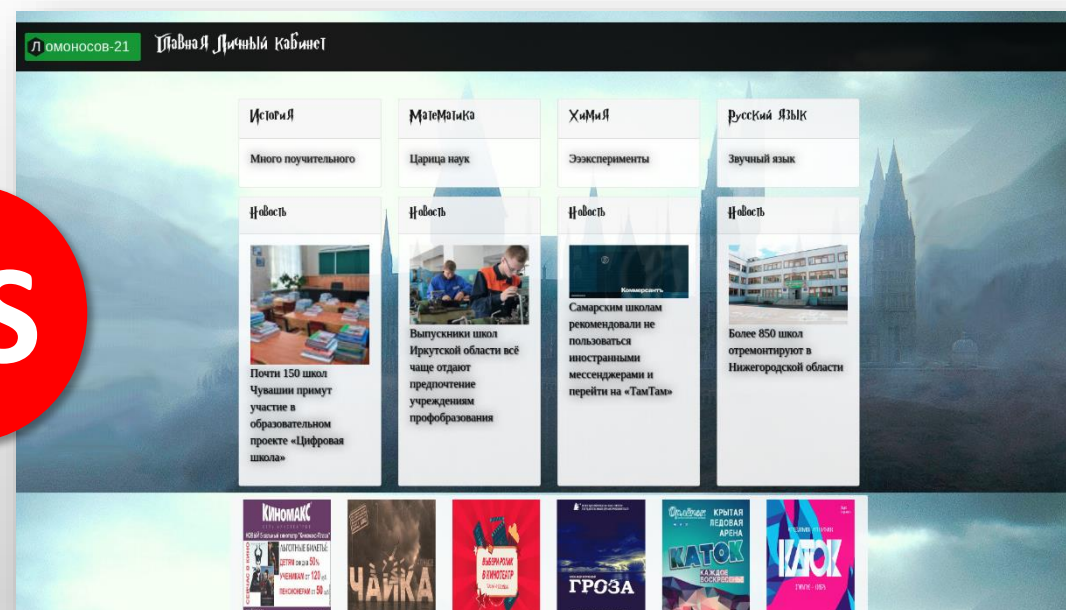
Ломоносов-21 Главная Личный кабинет

История

Много поучительного

Математика

Царица наук

Химия

Ээээксперименты

Русский язык

Звучный язык

Новость

Почти 150 школ Чувашии примут участие в образовательном проекте «Цифровая школа»

Новость

Выпускники школ Иркутской области всё чаще отдают предпочтение учреждениям профобразования

Новость

Коммерсантъ

Самарским школам рекомендовали не пользоваться иностранными мессенджерами и перейти на «ТамТам»

Новость

Более 850 школ отремонтируют в Нижегородской области

КИНОМАКС

ЛЬГОТНЫЕ БИЛЕТЫ: ДЕТЯМ скидка 50% УЧЕНИКАМ от 120 руб. ПЕНСИОНЕРАМ от 50 руб.

ЧАЙКА

ГРОЗА

КРЫТАЯ ЛЕДОВАЯ АРЕНА

КАТОК

КАЖДОЕ ВОСКРЕСЕНЬЕ

КАТОК